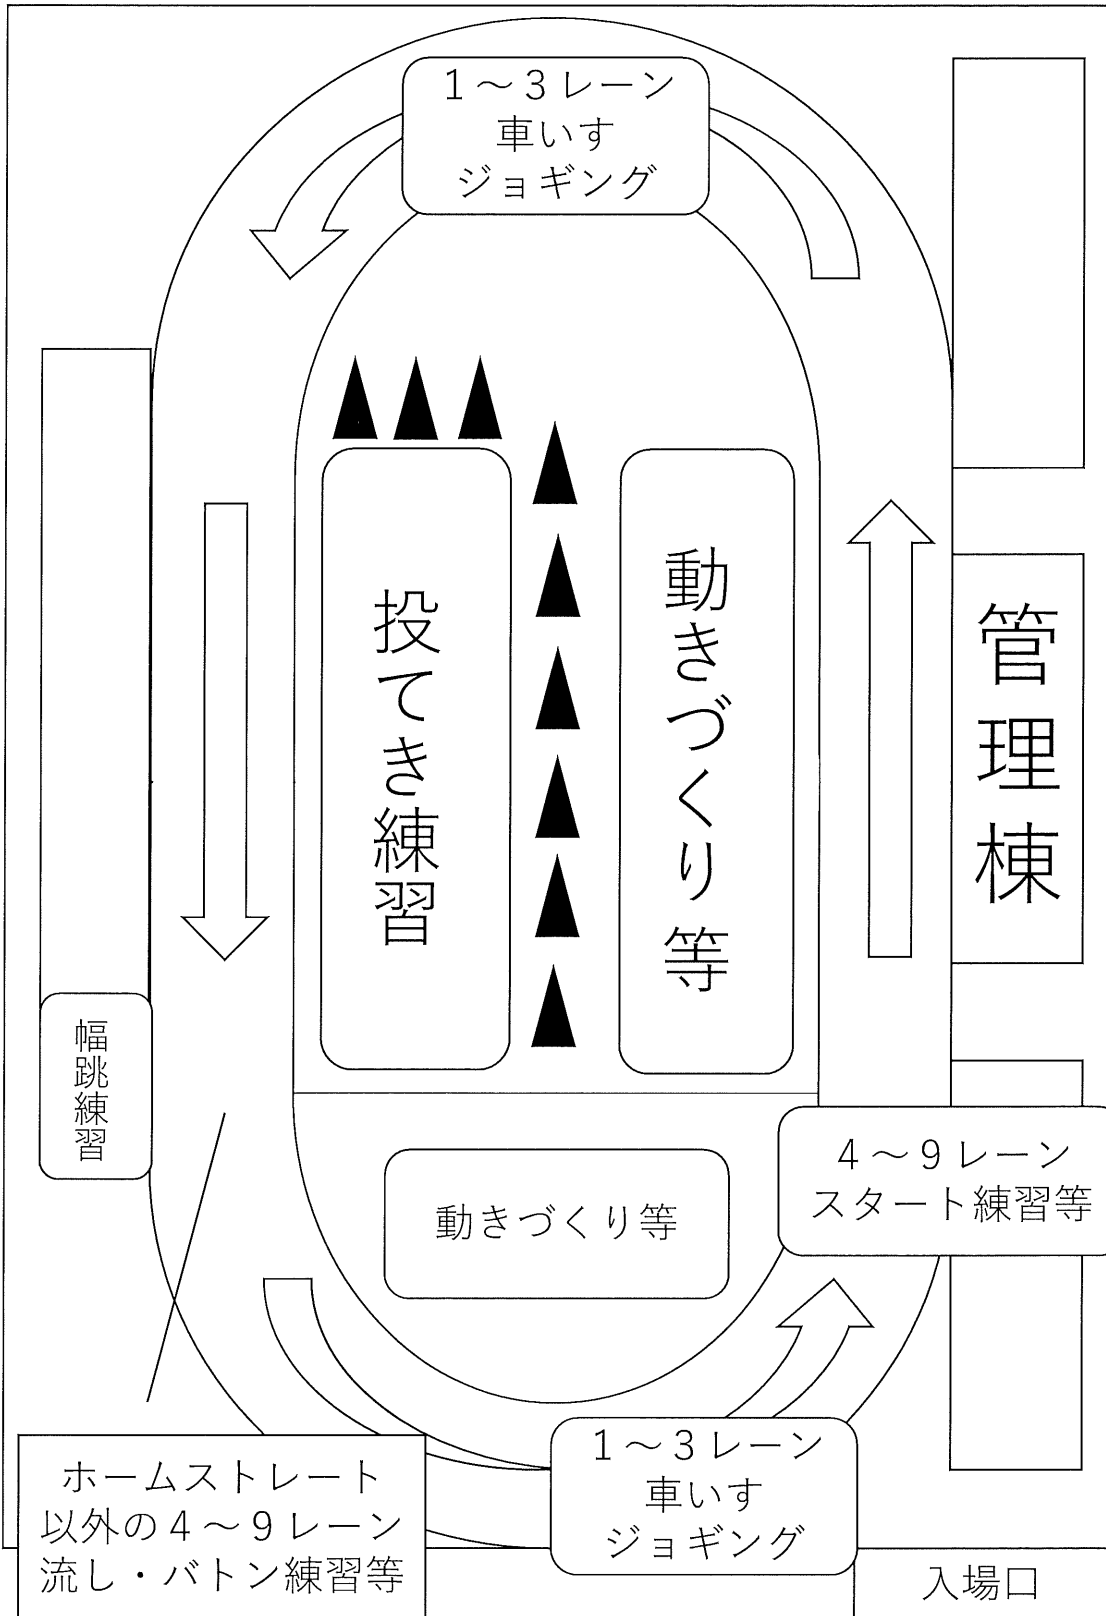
1～3レーン
車いす
ジョギング

投てき練習

動きづくり等

管理棟

幅跳練習

動きづくり等

4～9レーン
スタート練習等

ホームストレート
以外の4～9レーン
流し・バトン練習等

1～3レーン
車いす
ジョギング

入場口